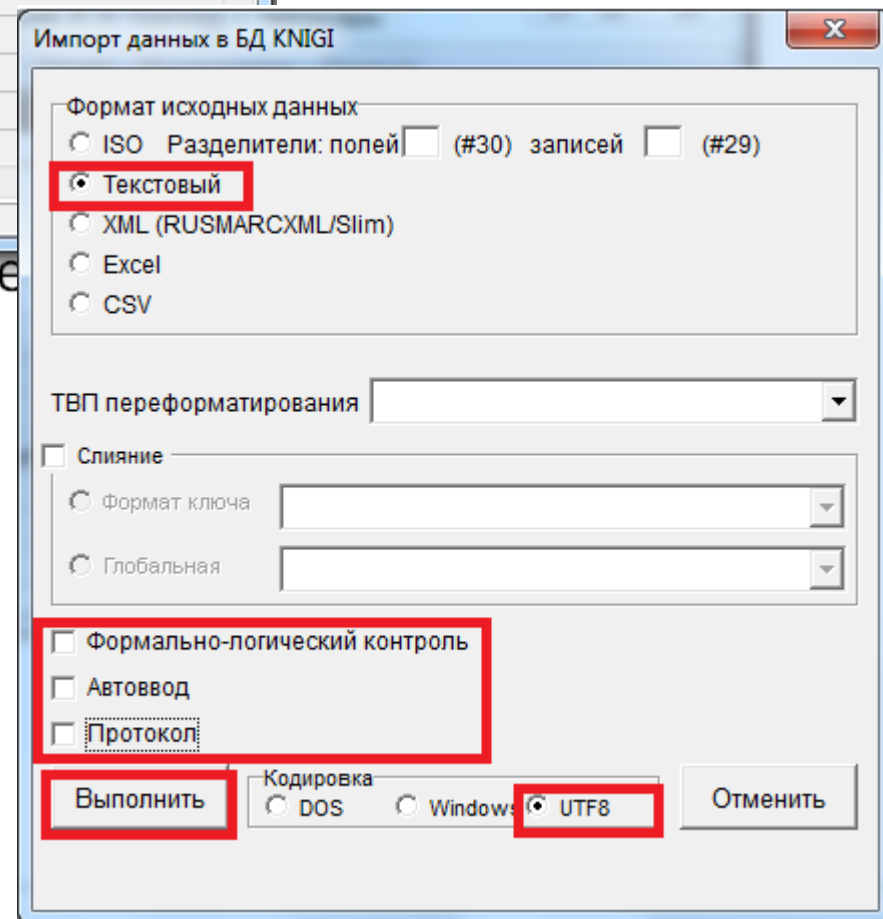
Импорт данных в БД KNIGI

Формат исходных данных
ISO Разделители: полей (#30) записей (#29)
Текстовый
XML (RUSMARCXML/Slim)
Excel
CSV

ТВП переформатирования

Слияние
Формат ключа
Глобальная

Формально-логический контроль
Автоввод
Протокол

Выполнить

Кодировка
DOS
Windows
UTF8

Отменить